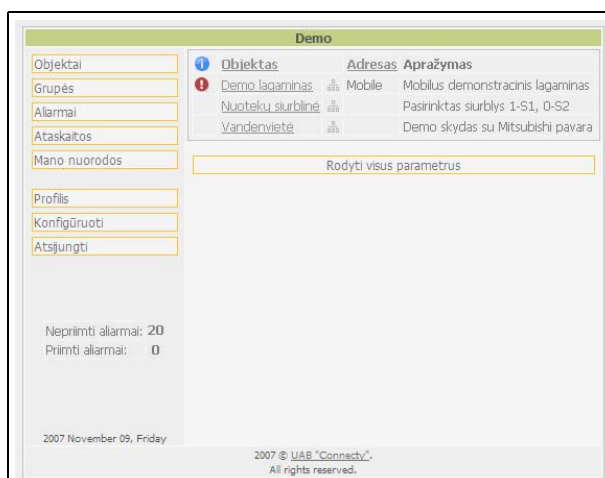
Demo

Objektai
Grupės
Aliarmai
Ataskaitos
Mano nuorodos

Profilis
Konfigūruoti
Atsijungti

Nepriimti aliarmai: 20
Priimti aliarmai: 0

2007 November 09, Friday

| Objektas | Adresas | Aprašymas |
|---|---|---|
| Demo lagaminas | Mobile | Mobilus demonstracinis lagaminas |
| Nuotekų siurblinė | | Pasirinktas siurblys 1-S1, 0-S2 |
| Vandenvietė | | Demo skydas su Mitsubishi pavara |

Rodyti visus parametrus

2007 © UAB "Connecty".
All rights reserved.